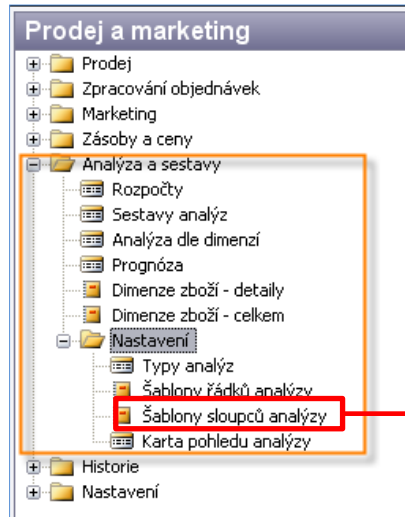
Prodej a marketing
Prodej
Zpracování objednávek
Marketing
Zásoby a ceny
Analýza a sestavy
Rozpočty
Sestavy analýz
Analýza dle dimenzí
Prognóza
Dimenze zboží - detaily
Dimenze zboží - celkem
Nastavení
Typy analýz
Šablony řádků analýzy
Šablony sloupců analýzy
Karta pohledu analýzy
Historie
Nastavení